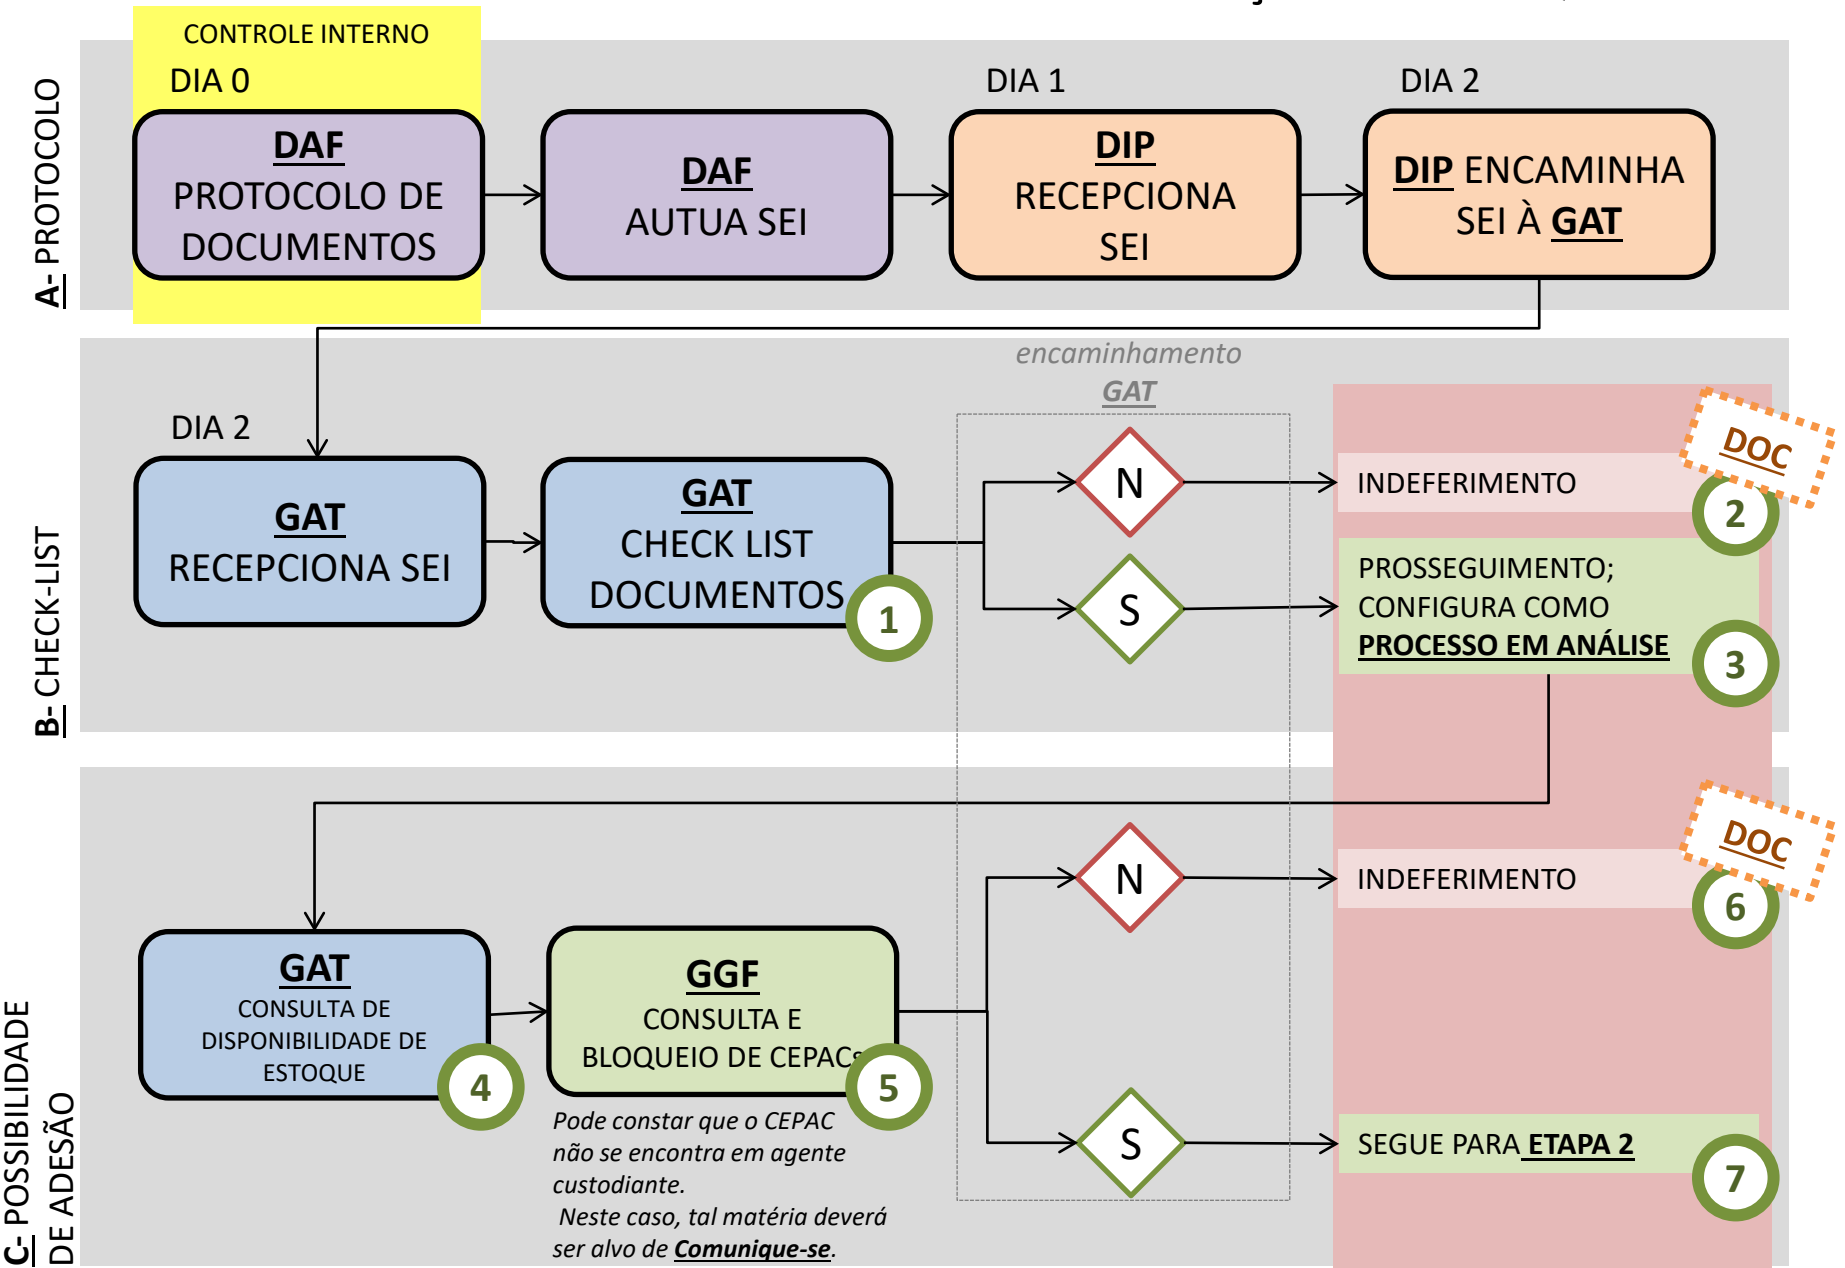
A- PROTOCOLO

CONTROLE INTERNO
DIA 0
DAF
PROTOCOLO DE DOCUMENTOS

DAF
AUTUA SEI

DIA 1
DIP
RECEPCIONA SEI

DIA 2
DIP ENCAMINHA SEI À GAT

B- CHECK-LIST

DIA 2
GAT
RECEPCIONA SEI

GAT
CHECK LIST DOCUMENTOS
1

encaminhamento
GAT

N
INDEFERIMENTO
DOC
2

S
PROSSEGUIMENTO; CONFIGURA COMO PROCESSO EM ANÁLISE
3

C- POSSIBILIDADE DE ADESÃO

GAT
CONSULTA DE DISPONIBILIDADE DE ESTOQUE
4

GGF
CONSULTA E BLOQUEIO DE CEPACs
5

Pode constar que o CEPAC não se encontra em agente custodiante.
Neste caso, tal matéria deverá ser alvo de Comunique-se.

N
INDEFERIMENTO
DOC
6

S
SEGUE PARA ETAPA 2
7